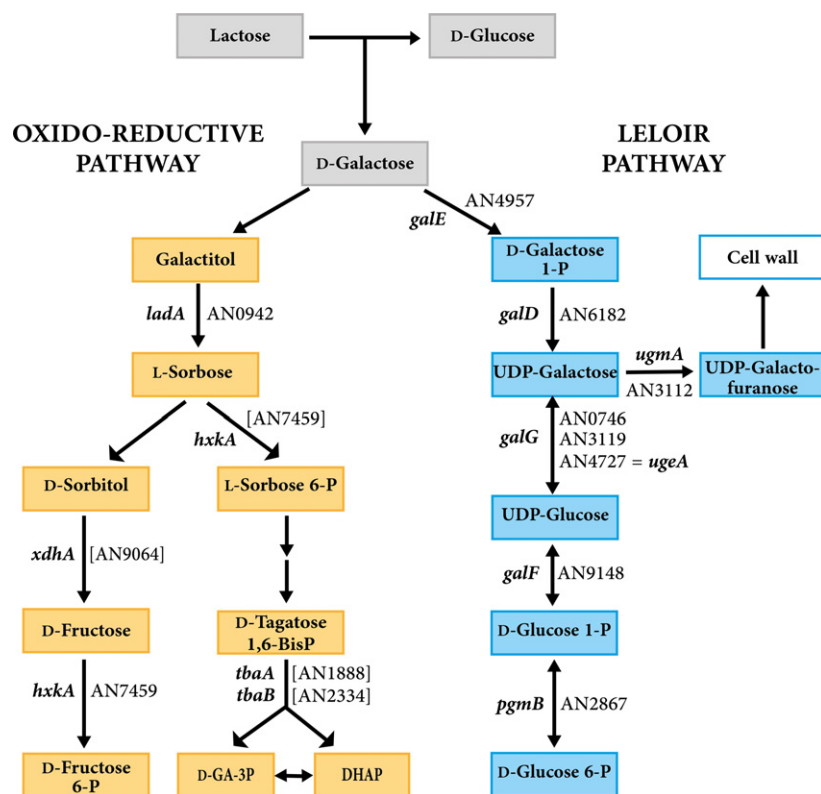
Lactose

D-Glucose

OXIDO-REDUCTIVE PATHWAY

LELOIR PATHWAY

D-Galactose

AN4957
galE

Galactitol

D-Galactose 1-P

Cell wall

ladA AN0942

galD AN6182

L-Sorbose

UDP-Galactose

ugmA AN3112

UDP-Galactofuranose

hxkA [AN7459]

galG AN0746 AN3119 AN4727 = ugeA

D-Sorbitol

L-Sorbose 6-P

UDP-Glucose

xdhA [AN9064]

galF AN9148

D-Fructose

D-Tagatose 1,6-BisP

D-Glucose 1-P

hxkA AN7459

tbaA [AN1888]
tbaB [AN2334]

pgmB AN2867

D-Fructose 6-P

D-GA-3P

DHAP

D-Glucose 6-P